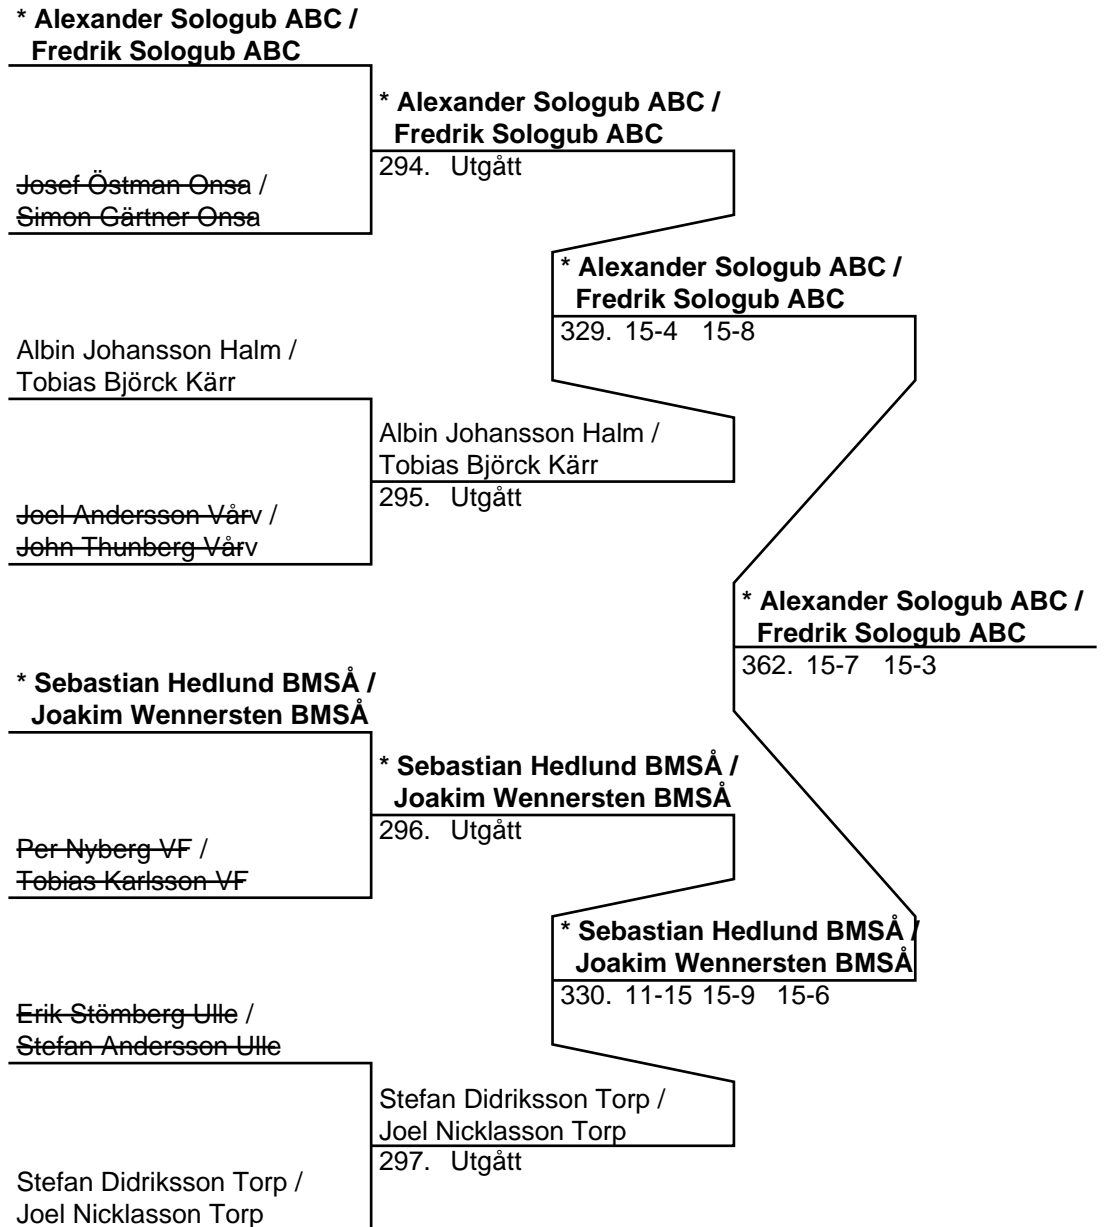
* Alexander Sologub ABC / Fredrik Sologub ABC

Josef Östman Onsa / Simon Gärtner Onsa

* Alexander Sologub ABC / Fredrik Sologub ABC
294. Utgått

Albin Johansson Halm / Tobias Björck Kärr

Joel Andersson Vårv / John Thunberg Vårv

Albin Johansson Halm / Tobias Björck Kärr
295. Utgått

* Alexander Sologub ABC / Fredrik Sologub ABC
329. 15-4 15-8

* Sebastian Hedlund BMSÅ / Joakim Wennersten BMSÅ

Per Nyberg VF / Tobias Karlsson VF

* Sebastian Hedlund BMSÅ / Joakim Wennersten BMSÅ
296. Utgått

Erik Stömberg Ulle / Stefan Andersson Ulle

Stefan Didriksson Torp / Joel Nicklasson Torp

Stefan Didriksson Torp / Joel Nicklasson Torp
297. Utgått

* Sebastian Hedlund BMSÅ / Joakim Wennersten BMSÅ
330. 11-15 15-9 15-6

* Alexander Sologub ABC / Fredrik Sologub ABC
362. 15-7 15-3